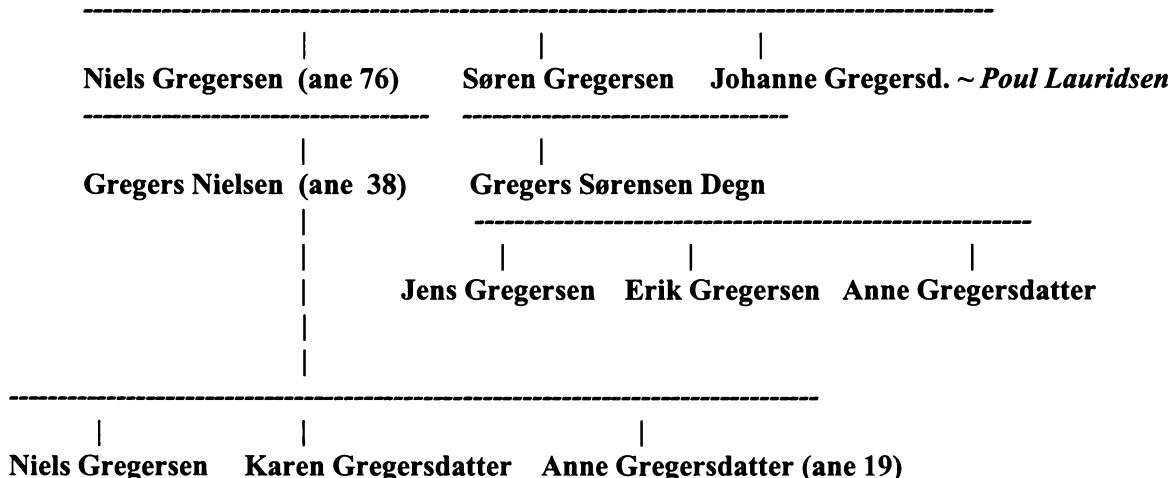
Niels Gregersen (ane 76) Søren Gregersen Johanne Gregersd. ~ *Poul Lauridsen*

Gregers Nielsen (ane 38) Gregers Sørensen Degn

Jens Gregersen Erik Gregersen Anne Gregersdatter

Niels Gregersen Karen Gregersdatter Anne Gregersdatter (ane 19)